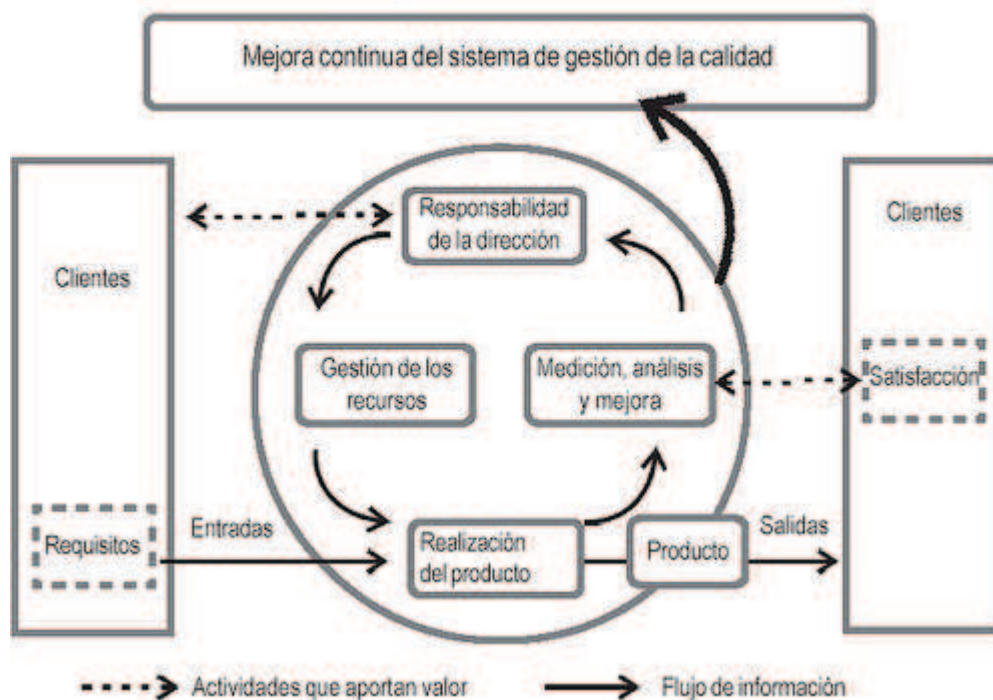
Mejora continua del sistema de gestión de la calidad

Clientes

Responsabilidad de la dirección

Clientes

Gestión de los recursos

Medición, análisis y mejora

Satisfacción

Requisitos

Entradas

Realización del producto

Producto

Salidas

Actividades que aportan valor

Flujo de información